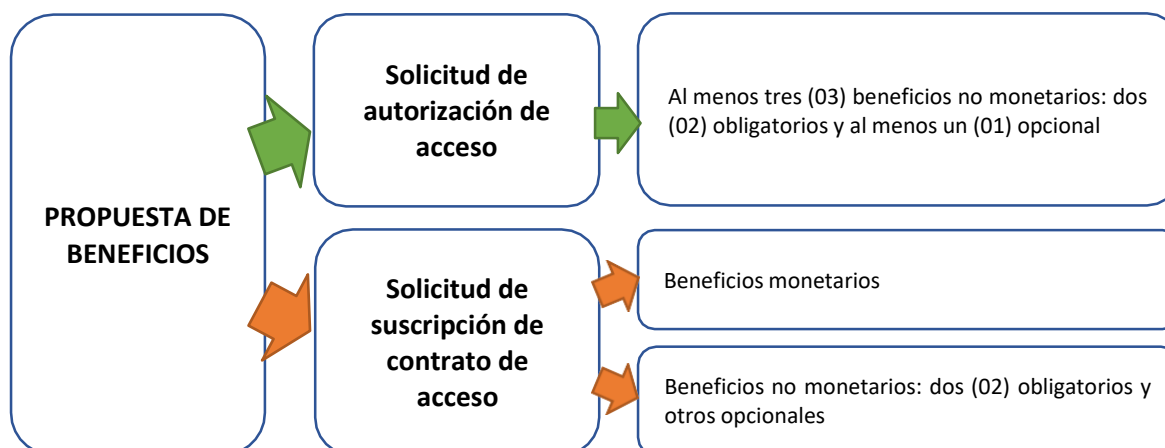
PROPUESTA DE BENEFICIOS

Solicitud de autorización de acceso

Al menos tres (03) beneficios no monetarios: dos (02) obligatorios y al menos un (01) opcional

Solicitud de suscripción de contrato de acceso

Beneficios monetarios

Beneficios no monetarios: dos (02) obligatorios y otros opcionales